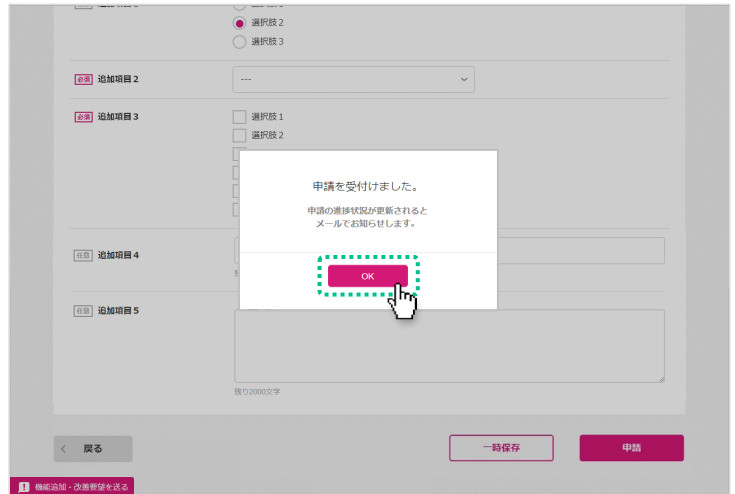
選択肢2
選択肢3

必須 追加項目2
---

必須 追加項目3
選択肢1
選択肢2

任意 追加項目4

任意 追加項目5

残り2000文字

申請を受付けました。

申請の進捗状況が更新されると
メールでお知らせします。

OK

戻る
一時保存
申請

機能追加・改善要望を送る